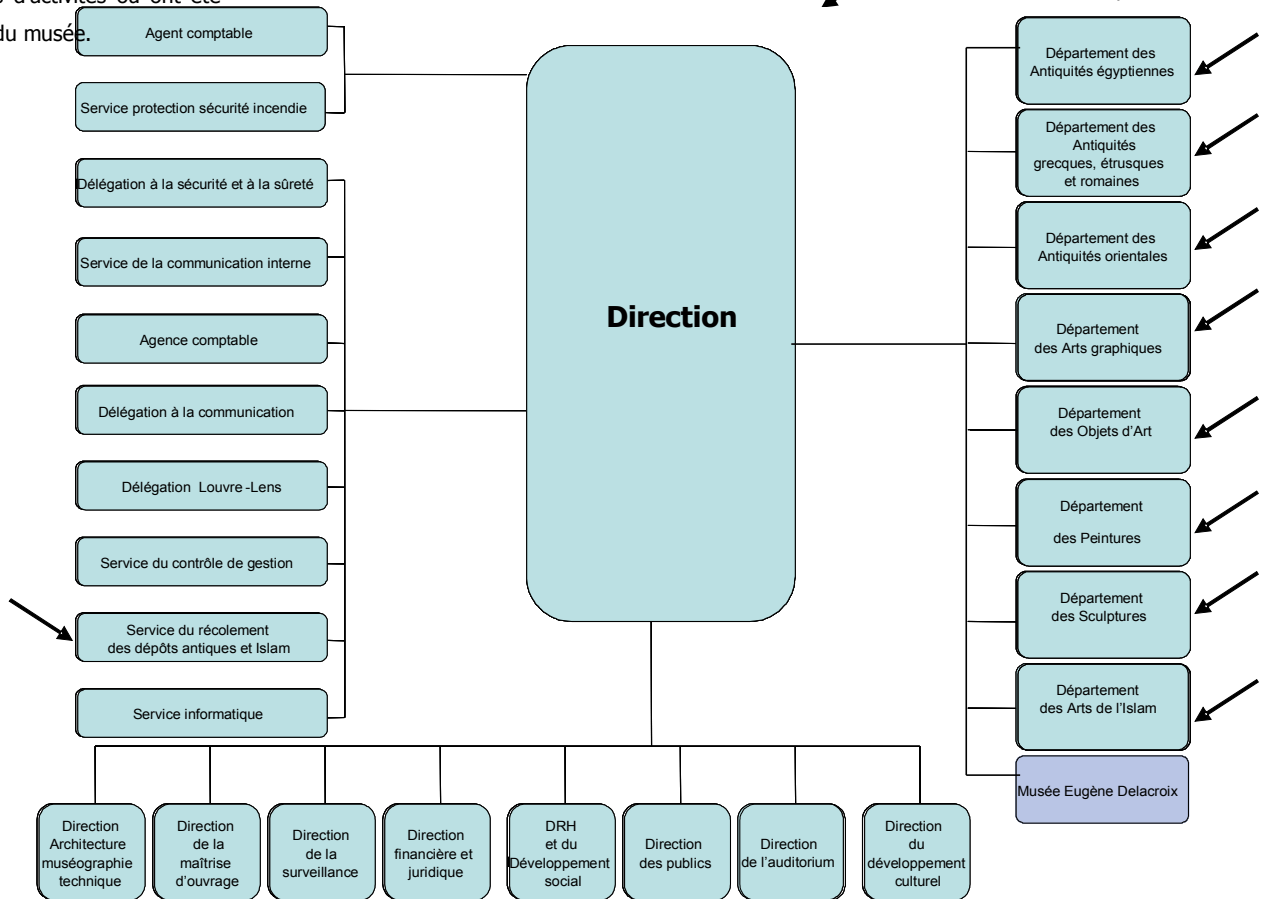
d'activités ou ont été
du musée.

Agent comptable

Service protection sécurité incendie

Délégation à la sécurité et à la sûreté

Service de la communication interne

Agence comptable

Délégation à la communication

Délégation Louvre-Lens

Service du contrôle de gestion

Service du récolement des dépôts antiques et Islam

Service informatique

Direction

Département des Antiquités égyptiennes

Département des Antiquités grecques, étrusques et romaines

Département des Antiquités orientales

Département des Arts graphiques

Département des Objets d'Art

Département des Peintures

Département des Sculptures

Département des Arts de l'Islam

Musée Eugène Delacroix

Direction Architecture muséographie technique

Direction de la maîtrise d'ouvrage

Direction de la surveillance

Direction financière et juridique

DRH et du Développement social

Direction des publics

Direction de l'auditorium

Direction du développement culturel